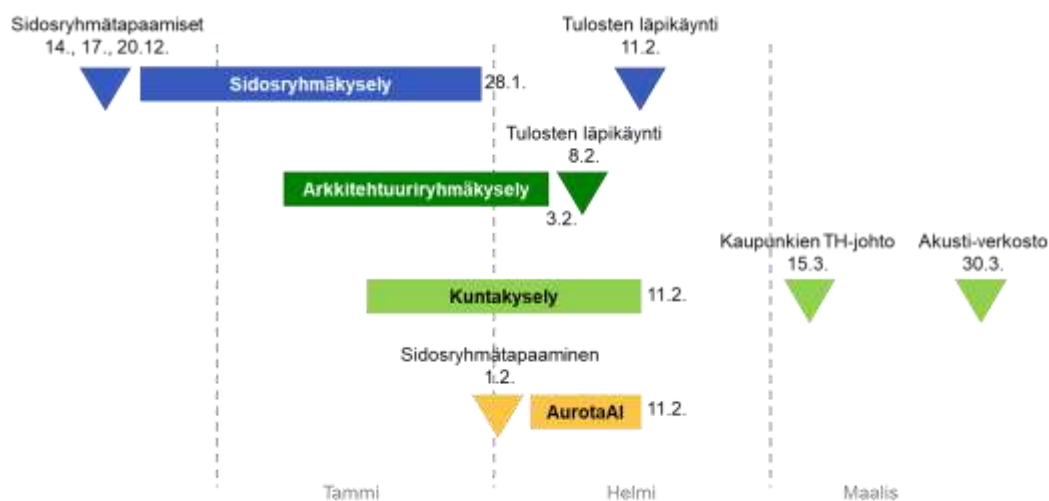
Sidosryhmätapaamiset
14., 17., 20.12.

Sidosryhmäkysely

28.1.

Tulosten läpikäynti
11.2.

Tulosten läpikäynti
8.2.

Arkkitehtuuriryhmäkysely

3.2.

Kaupunkien TH-johto
15.3.

Akusti-verkosto
30.3.

Kuntakysely

11.2.

Sidosryhmätapaaminen
1.2.

AurotaAI

11.2.

Tammi

Helmi

Maalis